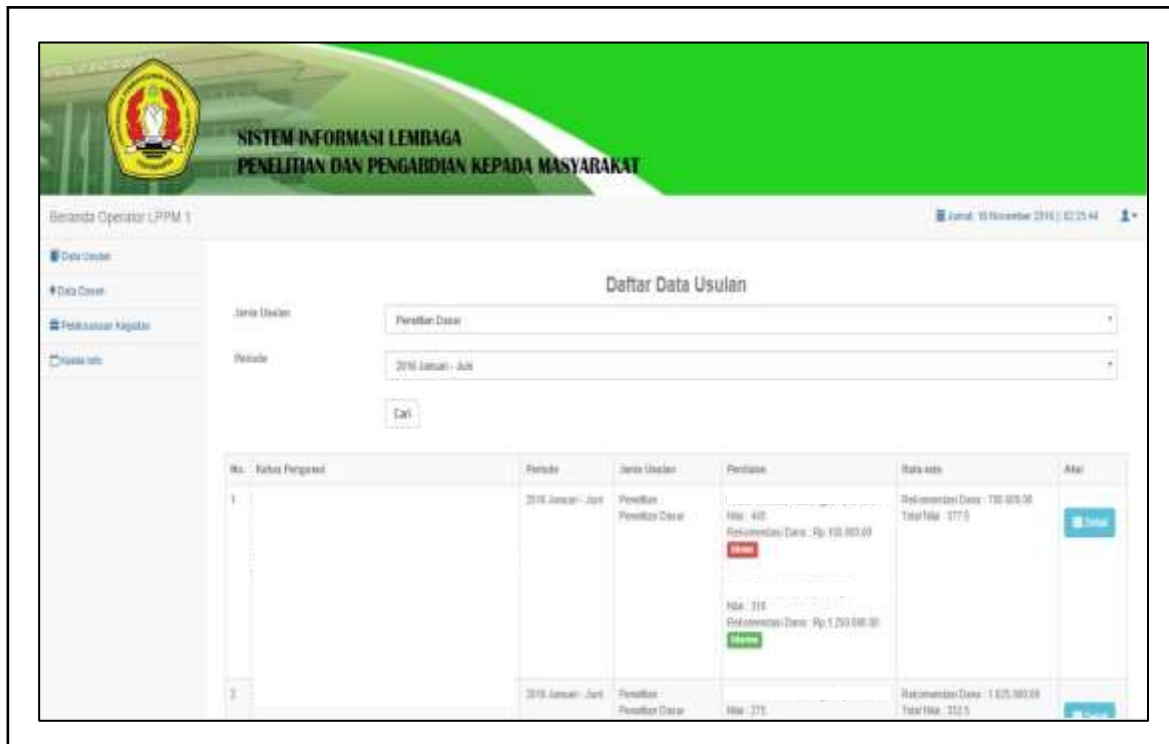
SISTEM INFORMASI LEMBAGA
PENELITIAN DAN PENGABDIAN KEPADA MASYARAKAT

Beranda Operator LPPM 1

Jumat, 18 November 2016 | 02:25:44

Data Usulan
Data Dasar
Pelaksanaan Kegiatan
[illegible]

Daftar Data Usulan

Jenis Usulan
Penelitian Dasar

Periode
2016 Januari - Juni

Cari

| No. | Ketua Pengusul | Periode | Jenis Usulan | Penilaian | Rata-rata | Aksi |
|---|---|---|---|---|---|---|
| 1 | | 2016 Januari - Juni | Penelitian Penelitian Dasar | Nilai : 445 Rekomendasi Dana : Rp. 150.000,00 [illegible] Nilai : 318 Rekomendasi Dana : Rp.1.250.000,00 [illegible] | Rekomendasi Dana : 700.000,00 Total Nilai : 377.5 | Detail |
| 2 | | 2016 Januari - Juni | Penelitian Penelitian Dasar | Nilai : 275 | Rekomendasi Dana : 1.025.000,00 Total Nilai : 332.5 | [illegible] |